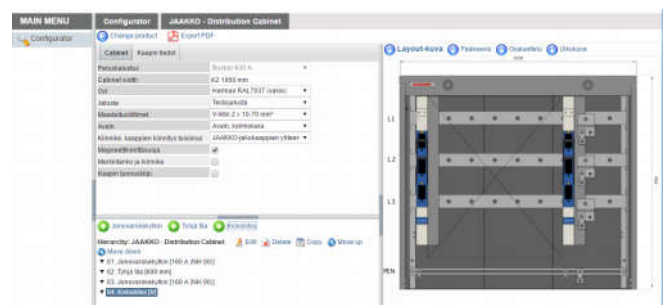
MAIN MENU

Configurator

Configurator

JAAKKO - Distribution Cabinet

Change product

Export PDF

Cabinet

Kaapin tiedot

| Perusratkaisu | Busbar 630 A |
|---|---|
| Cabinet width | K2 1050 mm |
| Ovi | Harmaa RAL7037 (vakio) |
| Jalusta | Teräsjalusta |
| Maadoituskiskot | V-liitin 2 x 10-70 mm² |
| Avain | Avain, kolmioura |
| Kiinnike, kaappien liitoskiinnikkeet | JAAKKO-jakokaappien yhteen |
| Magneettikiinnitys | ✔ |
| Merkintäkilpi ja kiinnike | |
| Kaapin lämmitin | |

Jonovarokekytkin

Tyhjä tila

Kiskokiinnike

Hierarchy: JAAKKO - Distribution Cabinet

Edit

Delete

Copy

Move up

Move down

01. Jonovarokekytkin [160 A (NH 00)]

02. Tyhjä tila [600 mm]

03. Jonovarokekytkin [160 A (NH 00)]

04. Kiskotiline [N]

Layout-kuva

Etukansi

Oikea sivu

Ulkokuva

L1

L2

L3

PEN

N